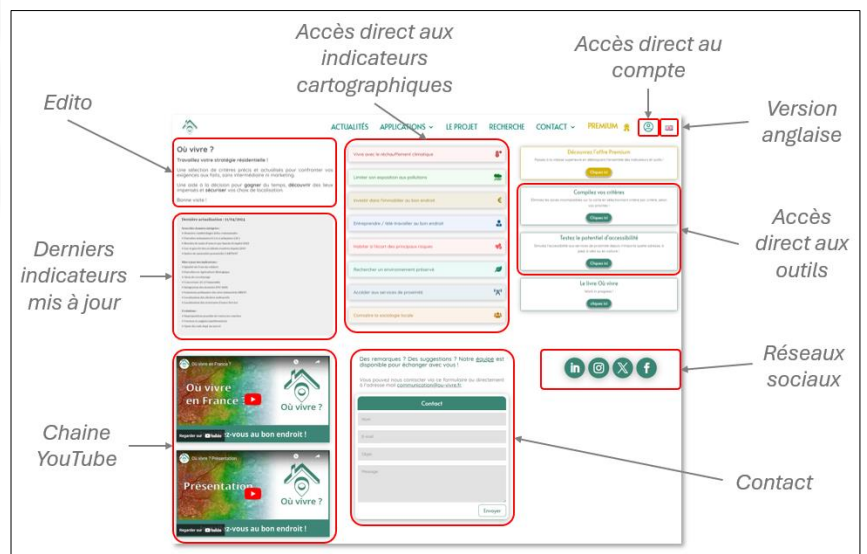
Accès direct aux indicateurs cartographiques

Accès direct au compte

Edito

Version anglaise

ACTUALITÉS APPLICATIONS LE PROJET RECHERCHE CONTACT PREMIUM

Où vivre ?

Travaillez votre stratégie résidentielle !

Une sélection de critères précis et actualisés pour confronter vos exigences aux faits, sans intermédiaire ni marketing.

Une aide à la décision pour gagner du temps, découvrir des lieux imprévus et sécuriser vos choix de localisation.

Bonne visite !

Dernières actualisations : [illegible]

Derniers indicateurs mis à jour

Vivre avec le réchauffement climatique

Limiter son exposition aux pollutions

Investir dans l'immobilier au bon endroit

Entreprendre / télé-travailler au bon endroit

Habiter à l'écart des principaux risques

Rechercher un environnement préservé

Accéder aux services de proximité

Connaître la sociologie locale

Découvrez l'offre Premium

Cliquez ici

Comptez vos critères

Cliquez ici

Testez le potentiel d'accessibilité

Cliquez ici

Le livre Où vivre

Accès direct aux outils

Réseaux sociaux

Où vivre en France ?

Où vivre en France

Où vivre ?

Regarder sur YouTube

z-vous au bon endroit !

Où vivre ? Présentation

Présentation

Où vivre ?

Regarder sur YouTube

z-vous au bon endroit !

Chaine YouTube

Des remarques ? Des suggestions ? Notre équipe est disponible pour échanger avec vous !

Vous pouvez nous contacter via ce formulaire ou directement à l'adresse mail communication@ou-vivre.fr

Contact

Nom

E-mail

Objet

Message

Envoyer

Contact